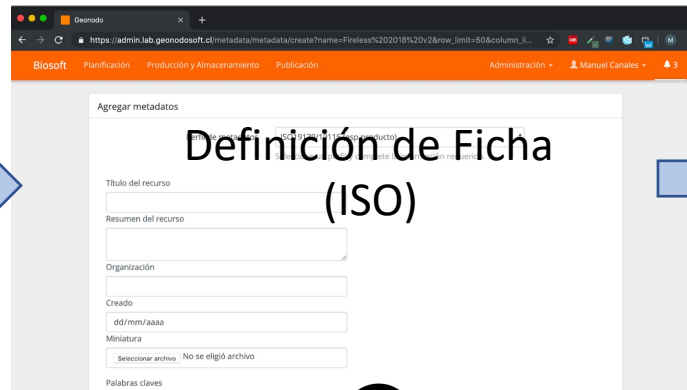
Geonodo

https://admin.lab.geonodosoft.cl/metadata/metadata/create?name=Fireless%202018%20v2&row_limit=50&column_li...

Biosoft Planificación Producción y Almacenamiento Publicación Administración Manuel Canales 3

Agregar metadatos

Definición de Ficha (ISO)

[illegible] de metadatos ISO 19139/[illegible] (producto)

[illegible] complete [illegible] requerido

Título del recurso

Resumen del recurso

Organización

Creado

dd/mm/aaaa

Miniatura

Seleccionar archivo No se eligió archivo

Palabras claves